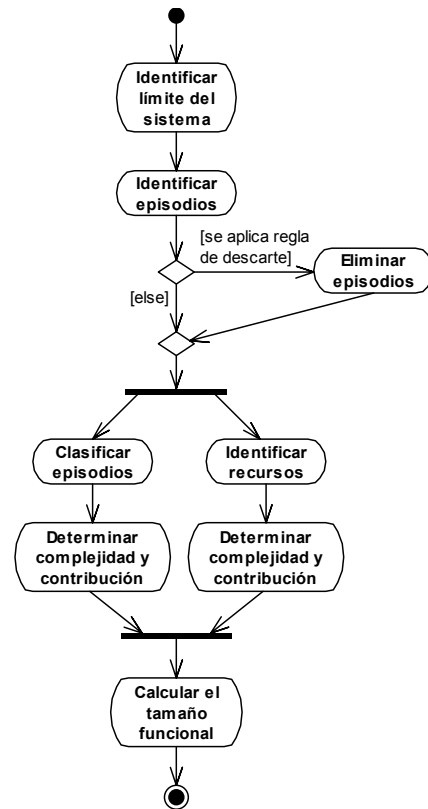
Identificar límite del sistema

Identificar episodios

[se aplica regla de descarte]

Eliminar episodios

[else]

Clasificar episodios

Identificar recursos

Determinar complejidad y contribución

Determinar complejidad y contribución

Calcular el tamaño funcional